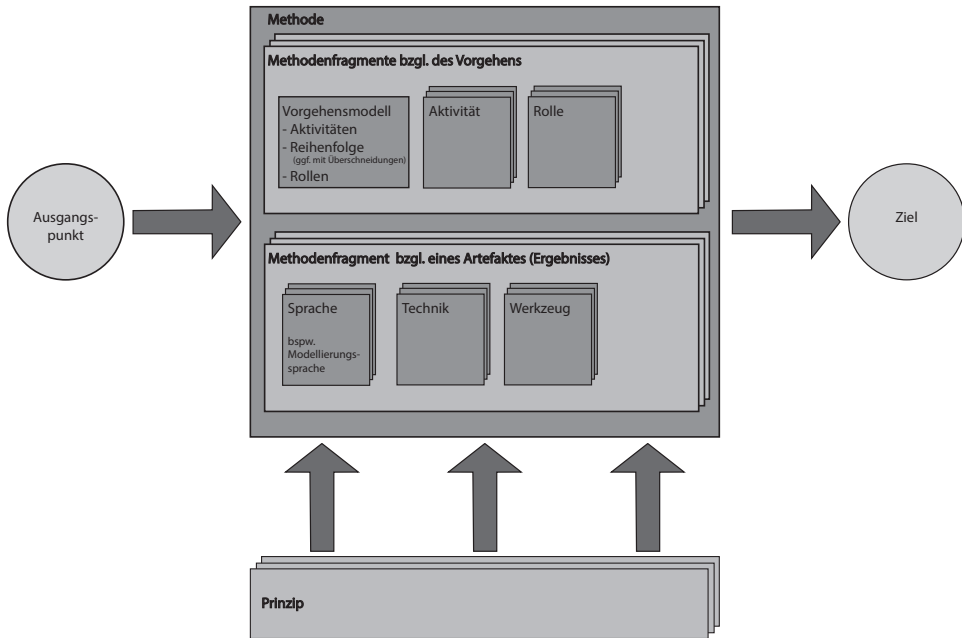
Methode

Methodenfragmente bzgl. des Vorgehens

Vorgehensmodell
- Aktivitäten
- Reihenfolge
(ggf. mit Überschneidungen)
- Rollen

Aktivität

Rolle

Ausgangspunkt

Ziel

Methodenfragment bzgl. eines Artefaktes (Ergebnisses)

Sprache
bspw. Modellierungssprache

Technik

Werkzeug

Prinzip